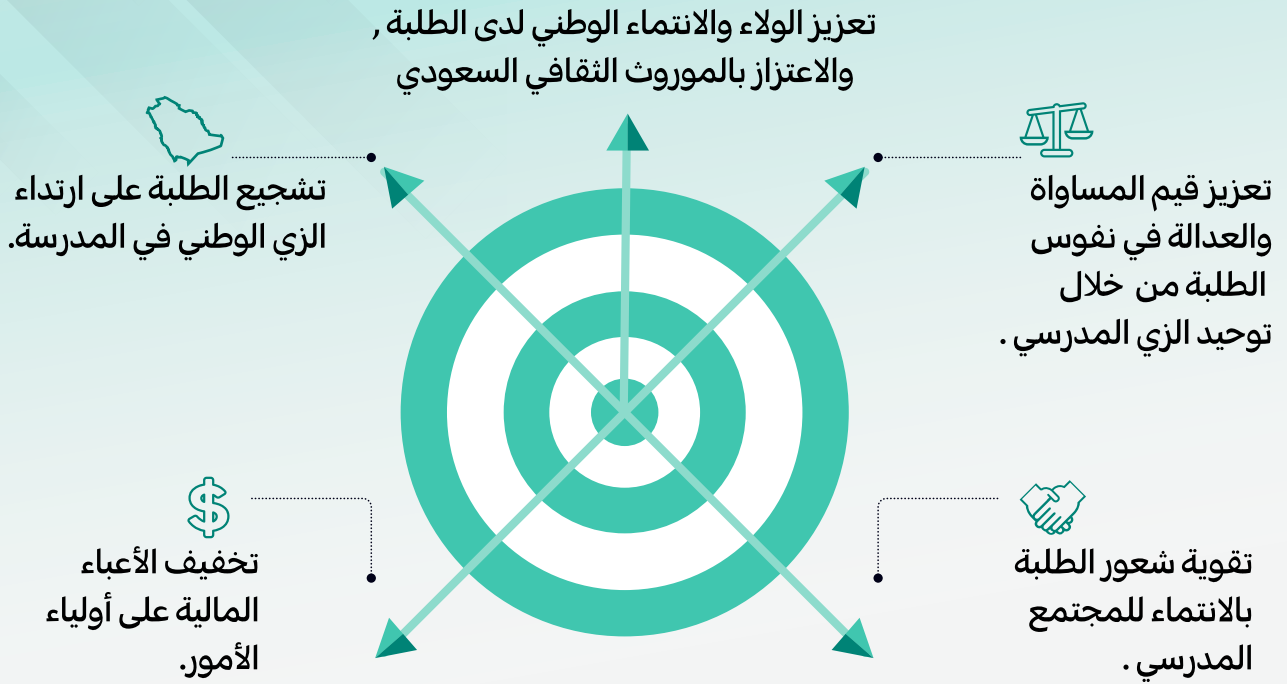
تعزيز الولاء والانتماء الوطني لدى الطلبة ,
والاعتزاز بالموروث الثقافي السعودي

تشجيع الطلبة على ارتداء الزي الوطني في المدرسة.

تعزيز قيم المساواة والعدالة في نفوس الطلبة من خلال توحيد الزي المدرسي .

تخفيف الأعباء المالية على أولياء الأمور.

تقوية شعور الطلبة بالانتماء للمجتمع المدرسي .